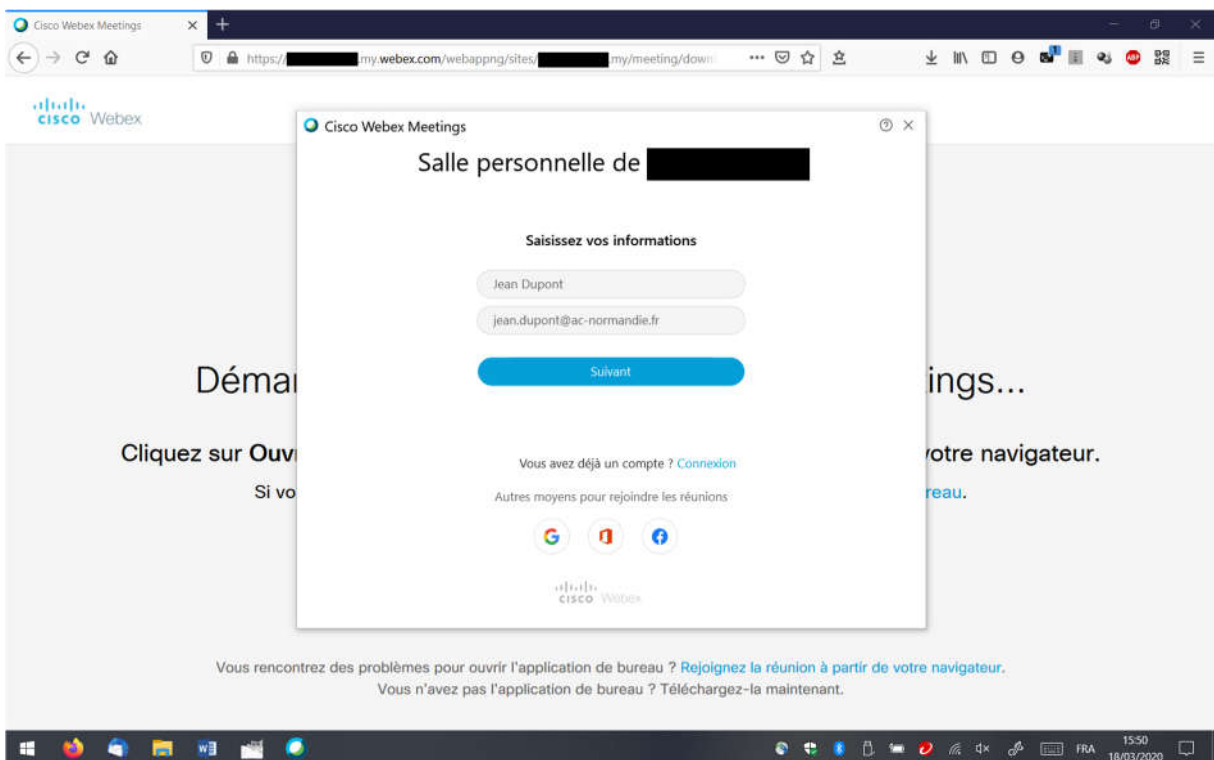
Cisco Webex Meetings

https://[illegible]my.webex.com/webappng/sites/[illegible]my/meeting/down

cisco Webex

Cisco Webex Meetings

Salle personnelle de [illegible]

Saisissez vos informations

Jean Dupont

jean.dupont@ac-normandie.fr

Suivant

Vous avez déjà un compte ? Connexion

Autres moyens pour rejoindre les réunions

cisco Webex

Démar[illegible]ings...

Cliquez sur Ouv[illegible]votre navigateur.

Si vo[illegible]reau.

Vous rencontrez des problèmes pour ouvrir l'application de bureau ? Rejoignez la réunion à partir de votre navigateur.

Vous n'avez pas l'application de bureau ? Téléchargez-la maintenant.

FRA 15:50 18/03/2020